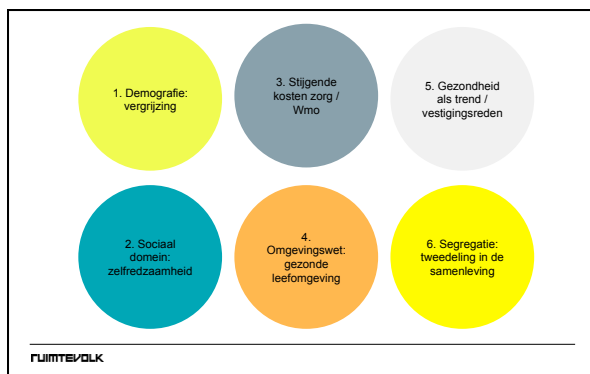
1. Demografie: vergrijzing

3. Stijgende kosten zorg / Wmo

5. Gezondheid als trend / vestigingsreden

2. Sociaal domein: zelfredzaamheid

4. Omgevingswet: gezonde leefomgeving

6. Segregatie: tweedeling in de samenleving

RUIMTEVOLK